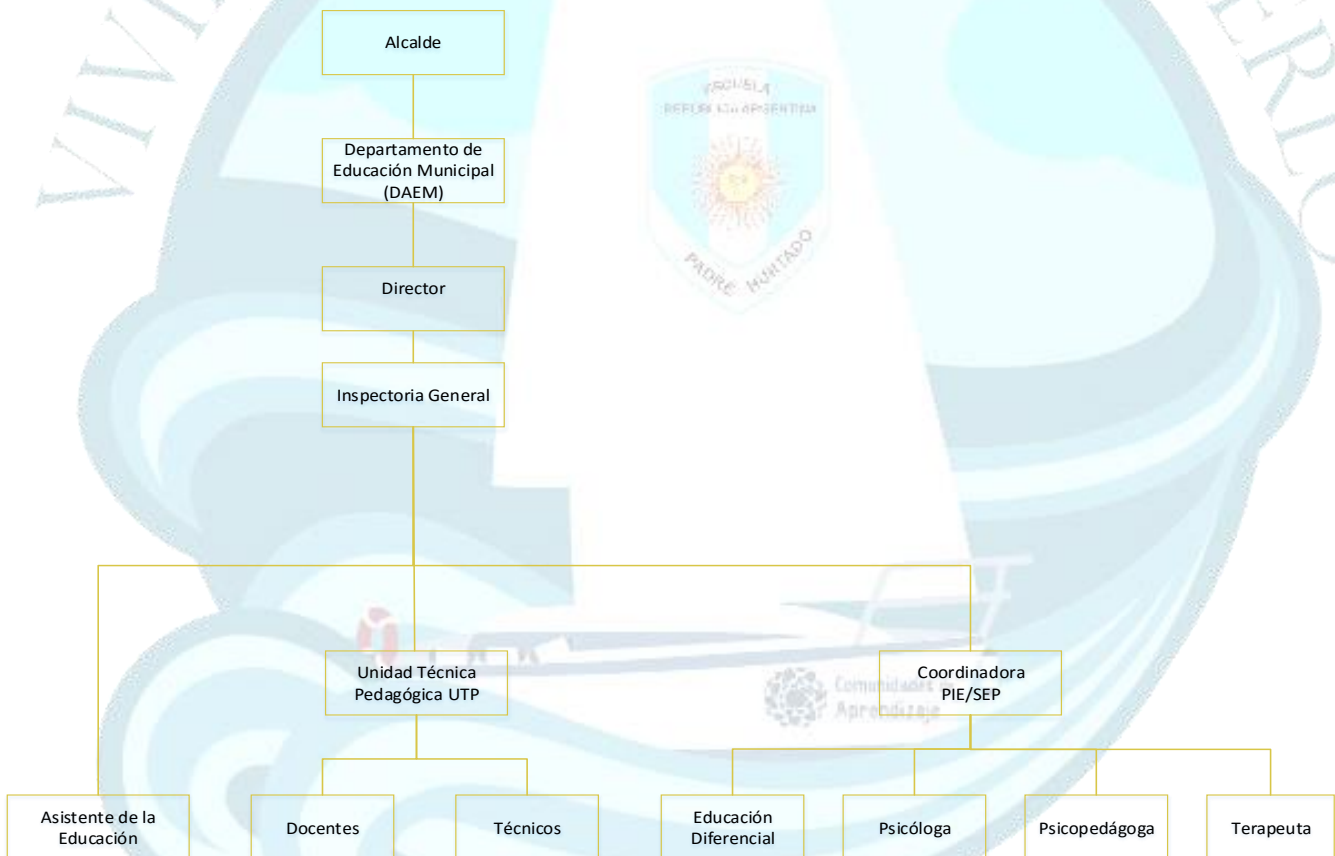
Alcalde

Departamento de Educación Municipal (DAEM)

Director

Inspectoria General

Unidad Técnica Pedagógica UTP

Coordinadora PIE/SEP

Asistente de la Educación

Docentes

Técnicos

Educación Diferencial

Psicóloga

Psicopedágoga

Terapeuta

ESCUELA REPUBLICA ARGENTINA

PADRE HURTADO

Comunidades de Aprendizaje